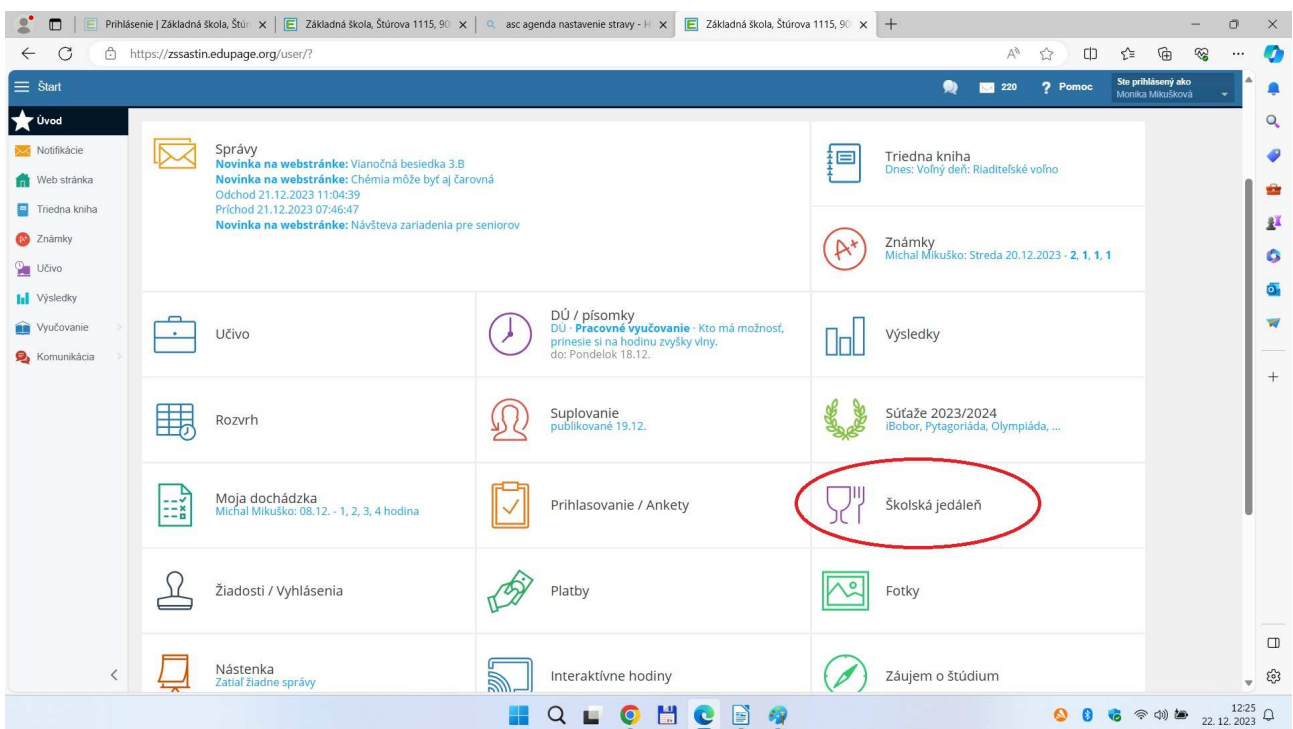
Prihlásenie | Základná škola, Štúr
Základná škola, Štúrova 1115, 90
asc agenda nastavenie stravy - H
Základná škola, Štúrova 1115, 90

https://zssastin.edupage.org/user/?

Štart
220
Pomoc
Ste prihlásený ako
Monika Mikušková

Úvod
Notifikácie
Web stránka
Triedna kniha
Známky
Učivo
Výsledky
Vyučovanie
Komunikácia

Správy
Novinka na webstránke: Vianočná besiedka 3.B
Novinka na webstránke: Chémia môže byť aj čarovná
Odchod 21.12.2023 11:04:39
Príchod 21.12.2023 07:46:47
Novinka na webstránke: Návšteva zariadenia pre seniorov

Triedna kniha
Dnes: Voľný deň: Riaditeľské voľno

Známky
Michal Mikuško: Streda 20.12.2023 - 2, 1, 1, 1

Učivo

DÚ / písomky
DÚ · Pracovné vyučovanie · Kto má možnosť, prinesie si na hodinu zvyšky vlny.
do: Pondelok 18.12.

Výsledky

Rozvrh

Suplovanie
publikované 19.12.

Súťaže 2023/2024
iBobor, Pytagoriáda, Olympiáda, ...

Moja dochádzka
Michal Mikuško: 08.12. - 1, 2, 3, 4 hodina

Prihlasovanie / Ankety

Školská jedáleň

Žiadosti / Vyhlásenia

Platby

Fotky

Nástenka
Zatiaľ žiadne správy

Interaktívne hodiny

Záujem o štúdium

12:25
22. 12. 2023